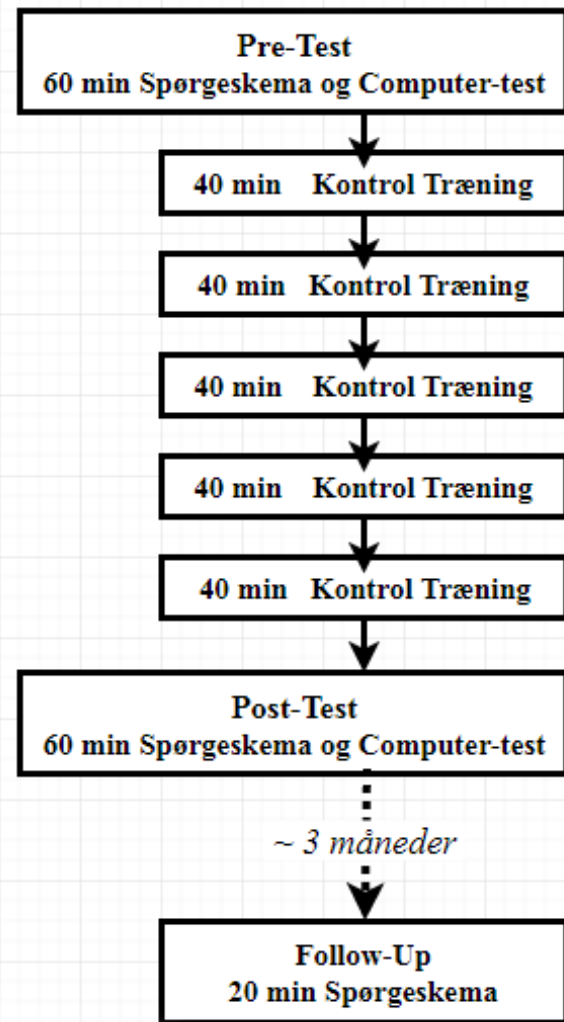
Pre-Test
60 min Spørgeskema og Computer-test

40 min Kontrol Træning

40 min Kontrol Træning

40 min Kontrol Træning

40 min Kontrol Træning

40 min Kontrol Træning

Post-Test
60 min Spørgeskema og Computer-test

~ 3 måneder

Follow-Up
20 min Spørgeskema